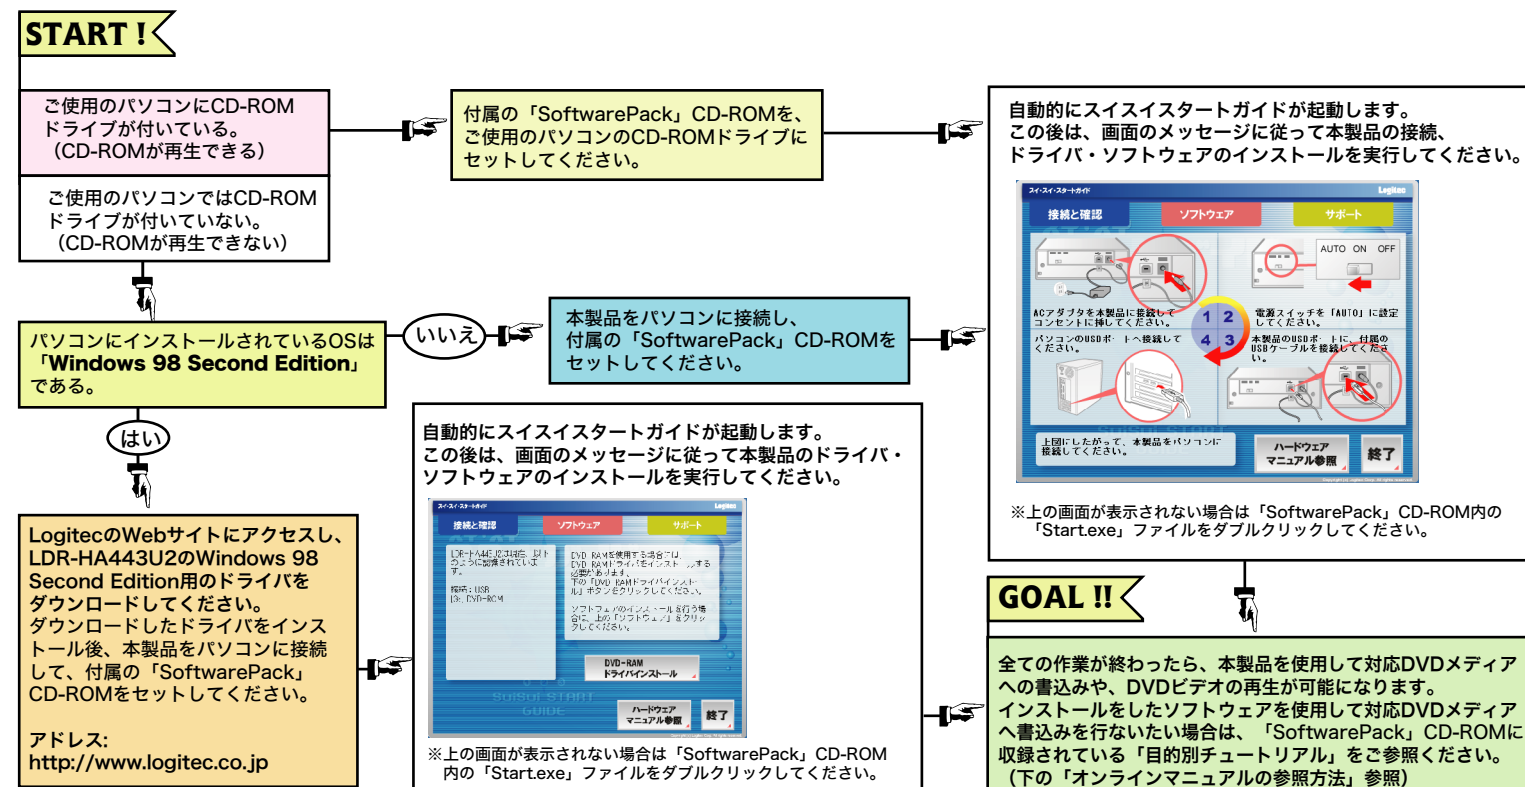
START !

ご使用のパソコンにCD-ROMドライブが付いている。
（CD-ROMが再生できる）

ご使用のパソコンではCD-ROMドライブが付いていない。
（CD-ROMが再生できない）

付属の「SoftwarePack」CD-ROMを、ご使用のパソコンのCD-ROMドライブにセットしてください。

自動的にスイスイスタートガイドが起動します。
この後は、画面のメッセージに従って本製品の接続、ドライバ・ソフトウェアのインストールを実行してください。

スイ・スイ・スタートガイド
Logitec
接続と確認
ソフトウェア
サポート
AUTO ON OFF
ACアダプタを本製品に接続してコンセントに挿してください。
1 2
4 3
電源スイッチを「AUTO」に設定してください。
パソコンのUSBポートへ接続してください。
本製品のUSBポートに、付属のUSBケーブルを接続してください。
上図にしたがって、本製品をパソコンに接続してください。
ハードウェアマニュアル参照
終了

※上の画面が表示されない場合は「SoftwarePack」CD-ROM内の「Start.exe」ファイルをダブルクリックしてください。

パソコンにインストールされているOSは「Windows 98 Second Edition」である。

いいえ

本製品をパソコンに接続し、付属の「SoftwarePack」CD-ROMをセットしてください。

はい

自動的にスイスイスタートガイドが起動します。
この後は、画面のメッセージに従って本製品のドライバ・ソフトウェアのインストールを実行してください。

スイ・スイ・スタートガイド
Logitec
接続と確認
ソフトウェア
サポート
LDR-HA443U2は現在、以下のように認識されています。
接続：USB
[3: DVD-ROM
DVD-RAMを使用する場合には、DVD-RAMドライバをインストールする必要があります。下の「DVD-RAMドライバインストール」ボタンをクリックしてください。
ソフトウェアのインストールを行う場合に、上の「ソフトウェア」をクリックしてください。
DVD-RAMドライバインストール
SuiSui START GUIDE
ハードウェアマニュアル参照
終了

※上の画面が表示されない場合は「SoftwarePack」CD-ROM内の「Start.exe」ファイルをダブルクリックしてください。

LogitecのWebサイトにアクセスし、LDR-HA443U2のWindows 98 Second Edition用のドライバをダウンロードしてください。
ダウンロードしたドライバをインストール後、本製品をパソコンに接続して、付属の「SoftwarePack」CD-ROMをセットしてください。

アドレス:
http://www.logitec.co.jp

GOAL !!

全ての作業が終わったら、本製品を使用して対応DVDメディアへの書込みや、DVDビデオの再生が可能になります。
インストールをしたソフトウェアを使用して対応DVDメディアへ書込みを行ないたい場合は、「SoftwarePack」CD-ROMに収録されている「目的別チュートリアル」をご参照ください。
（下の「オンラインマニュアルの参照方法」参照）